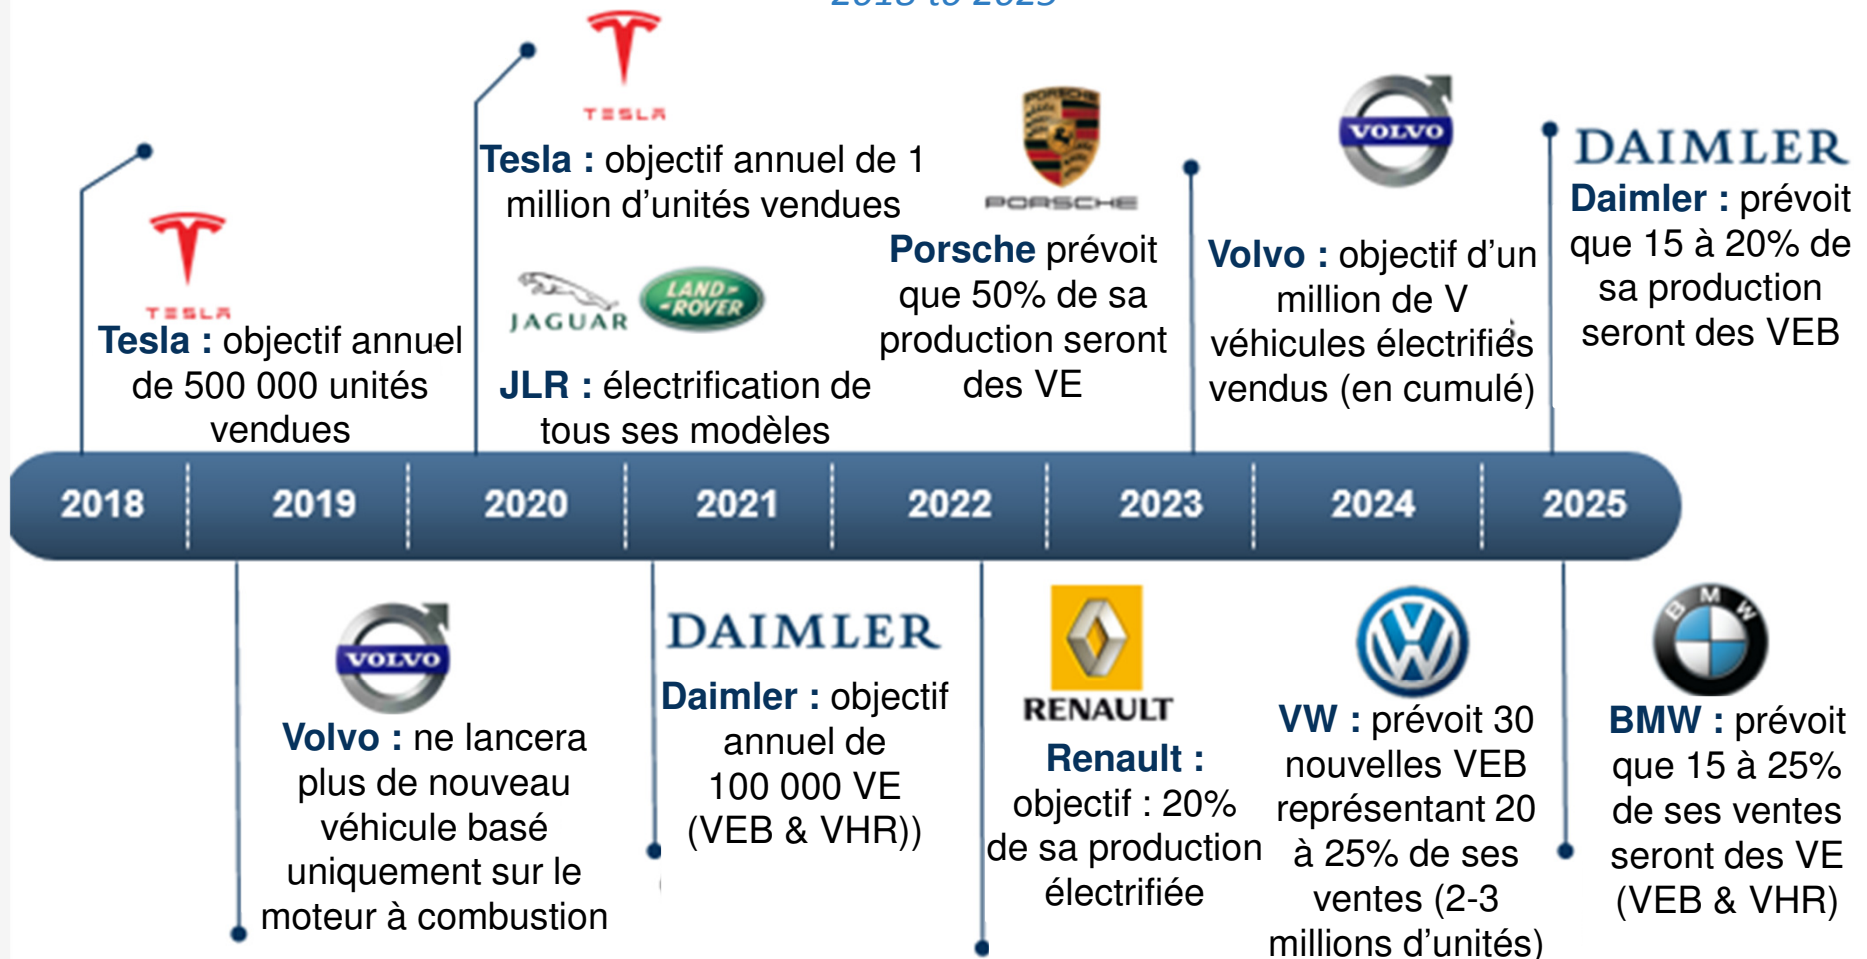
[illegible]

TESLA

Tesla : objectif annuel de 1 million d'unités vendues

PORSCHE

VOLVO

DAIMLER

TESLA

Tesla : objectif annuel de 500 000 unités vendues

JAGUAR LAND ROVER

JLR : électrification de tous ses modèles

Porsche prévoit que 50% de sa production seront des VE

Volvo : objectif d'un million de V véhicules électrifiés vendus (en cumulé)

Daimler : prévoit que 15 à 20% de sa production seront des VEB

2018 2019 2020 2021 2022 2023 2024 2025

VOLVO

Volvo : ne lancera plus de nouveau véhicule basé uniquement sur le moteur à combustion

DAIMLER

Daimler : objectif annuel de 100 000 VE (VEB & VHR))

RENAULT

Renault : objectif : 20% de sa production électrifiée

VW : prévoit 30 nouvelles VEB représentant 20 à 25% de ses ventes (2-3 millions d'unités)

BMW

BMW : prévoit que 15 à 25% de ses ventes seront des VE (VEB & VHR)